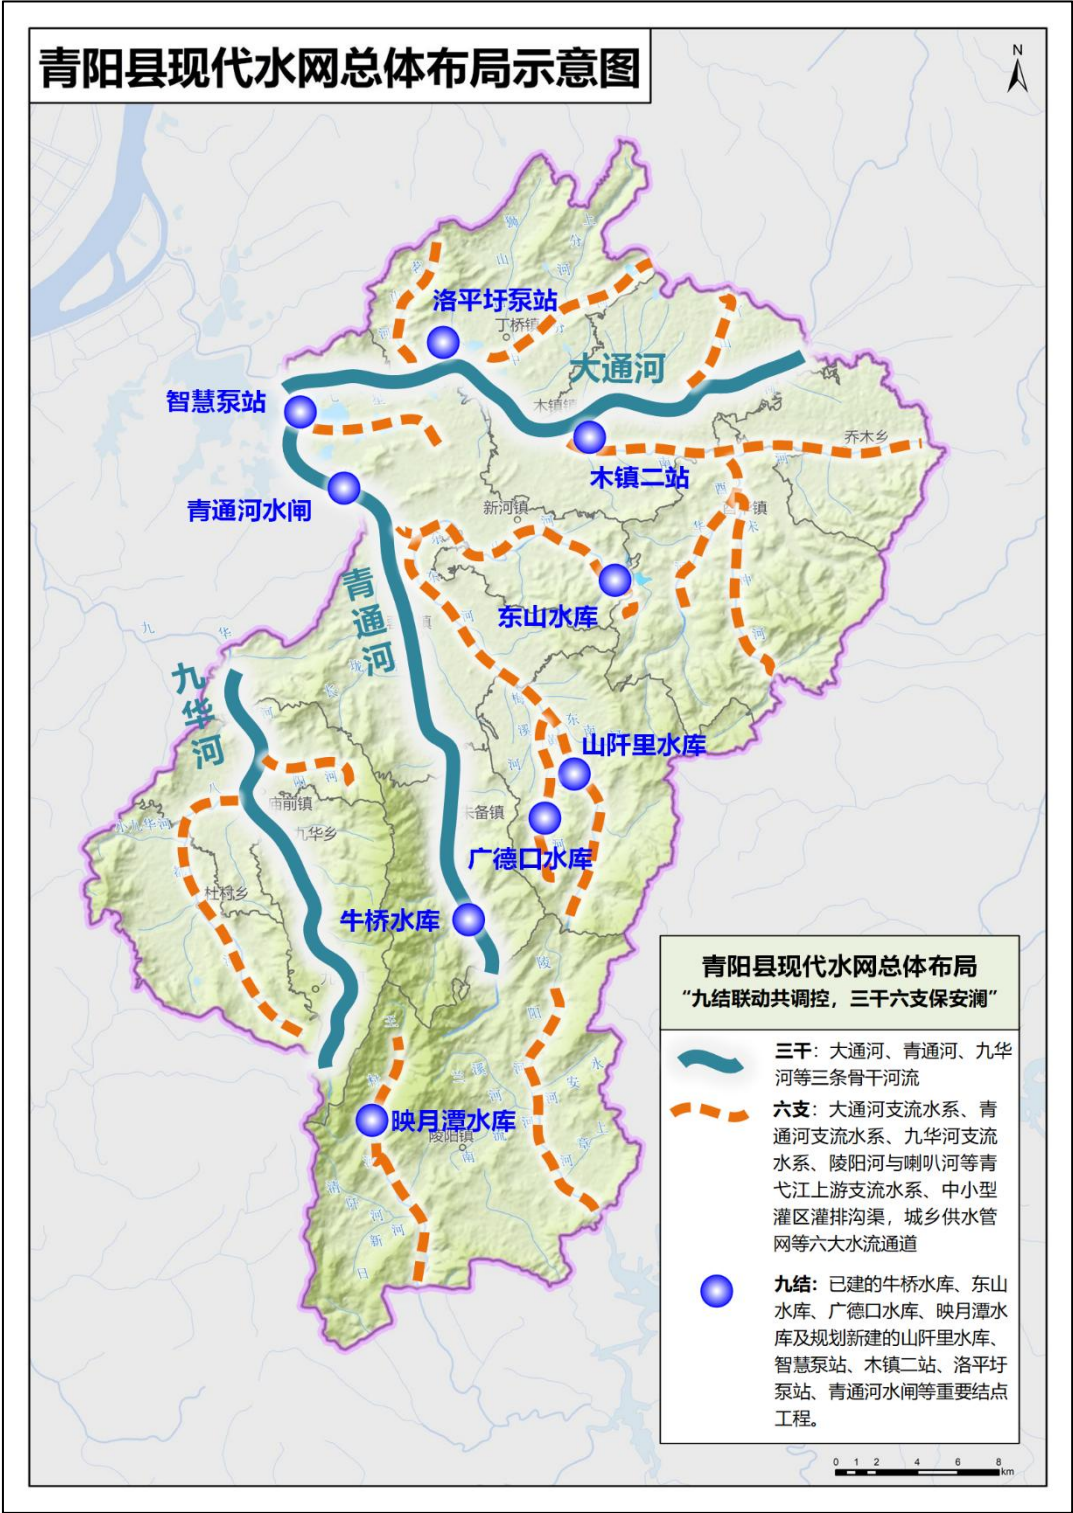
青阳县现代水网总体布局示意图

N

洛平圩泵站

丁桥镇

大通河

智慧泵站

木镇镇

乔木乡

木镇二站

青通河水闸

新河镇

镇

东山水库

青通河

九华河

山阡里水库

酉华镇

朱备镇

九华乡

广德口水库

杜村乡

牛桥水库

映月潭水库

陵阳镇

青阳县现代水网总体布局
“九结联动共调控，三干六支保安澜”

三干：大通河、青通河、九华河等三条骨干河流

六支：大通河支流水系、青通河支流水系、九华河支流水系、陵阳河与喇叭河等青弋江上游支流水系、中小型灌区灌排沟渠，城乡供水管网等六大水流通道

九结：已建的牛桥水库、东山水库、广德口水库、映月潭水库及规划新建的山阡里水库、智慧泵站、木镇二站、洛平圩泵站、青通河水闸等重要结点工程。

0 1 2 4 6 8 km